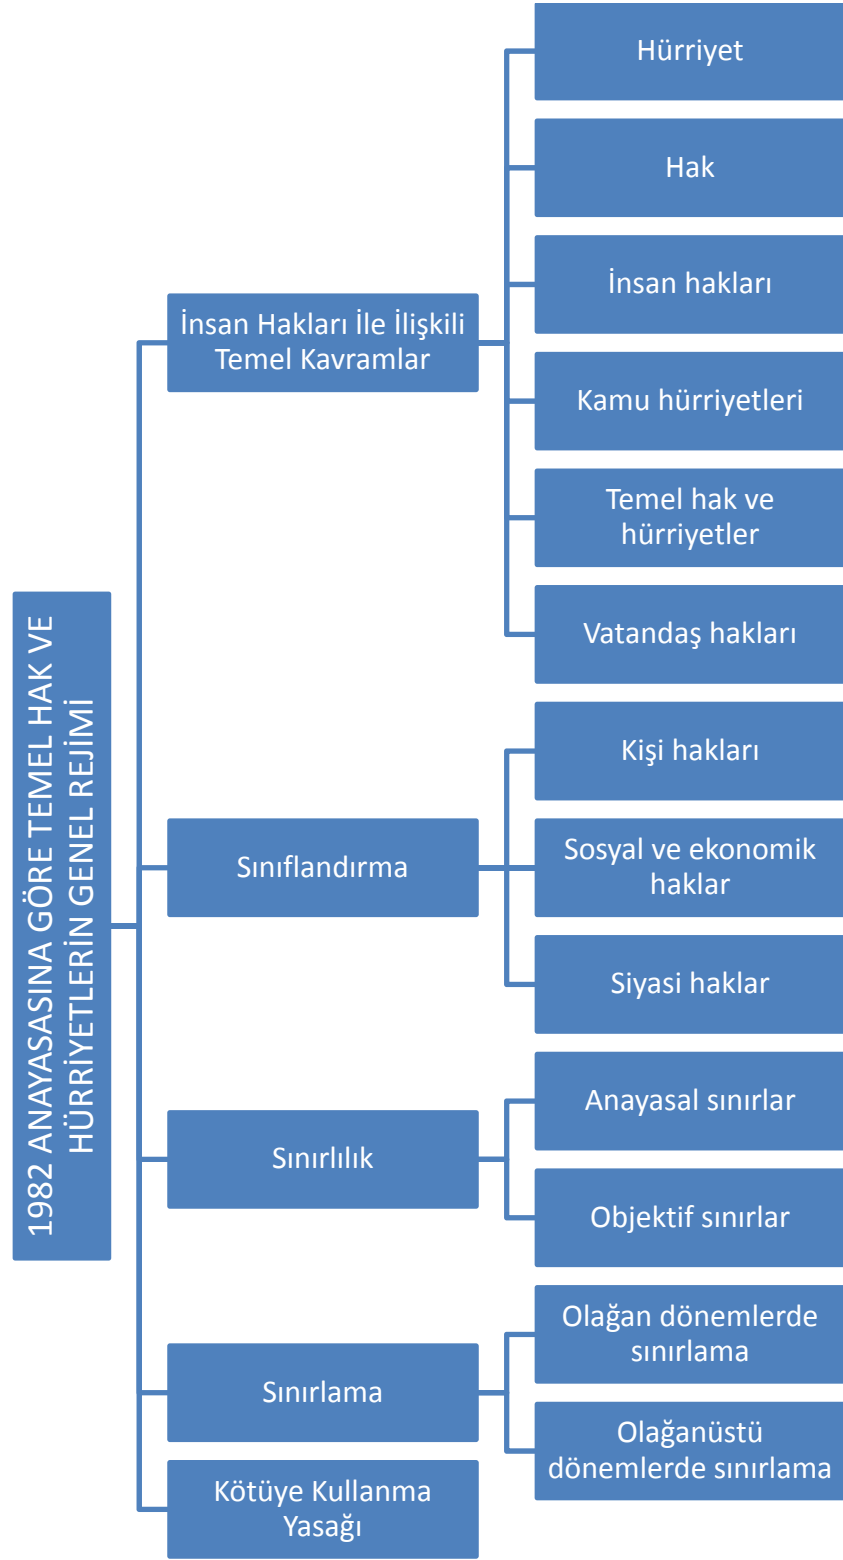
1982 ANAYASASINA GÖRE TEMEL HAK VE HÜRRİYETLERİN GENEL REJİMİ

İnsan Hakları İle İlişkili Temel Kavramlar

Hürriyet

Hak

İnsan hakları

Kamu hürriyetleri

Temel hak ve hürriyetler

Vatandaş hakları

Sınıflandırma

Kişi hakları

Sosyal ve ekonomik haklar

Siyasi haklar

Sınırlılık

Anayasal sınırlar

Objektif sınırlar

Sınırlama

Olağan dönemlerde sınırlama

Olağanüstü dönemlerde sınırlama

Kötüye Kullanma Yasağı